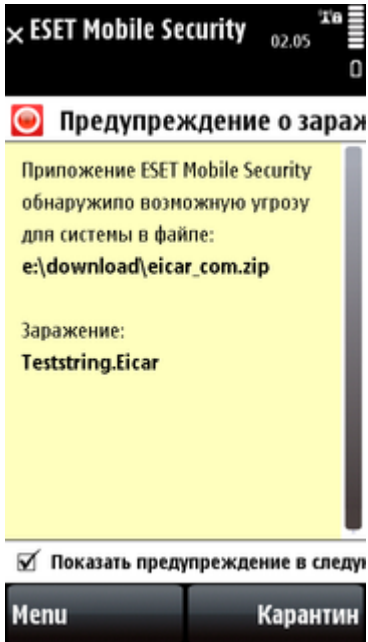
ESET Mobile Security 02.05

Предупреждение о зараж

Приложение ESET Mobile Security обнаружило возможную угрозу для системы в файле:
e:\download\eicar_com.zip

Заражение:
Teststring.Eicar

Показать предупреждение в следу

Menu

Карантин